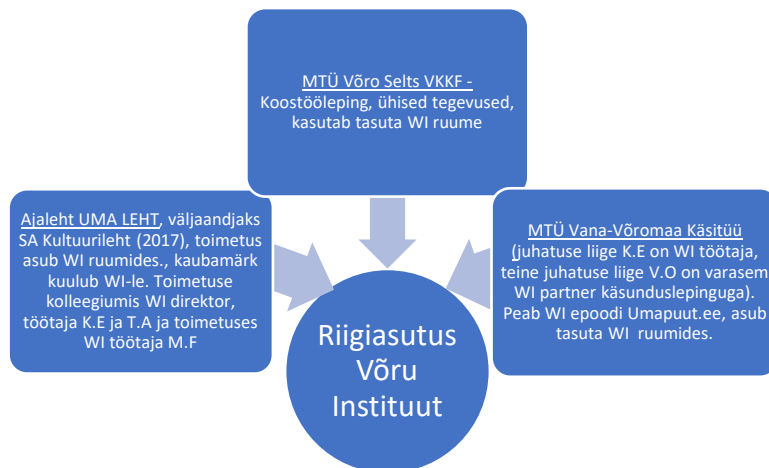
MTÜ Võro Selts VKKF - Koostööleping, ühised tegevused, kasutab tasuta WI ruume

Ajaleht UMA LEHT, väljaandjaks SA Kultuurileht (2017), toimetus asub WI ruumides., kaubamärk kuulub WI-le. Toimetuse kolleegiumis WI direktor, töötaja K.E ja T.A ja toimetuses WI töötaja M.F

Riigiasutus Võru Instituut

MTÜ Vana-Võromaa Käsitüü (juhatuse liige K.E on WI töötaja, teine juhatuse liige V.O on varasem WI partner käsunduslepinguga). Peab WI epoodi Umapuut.ee, asub tasuta WI ruumides.